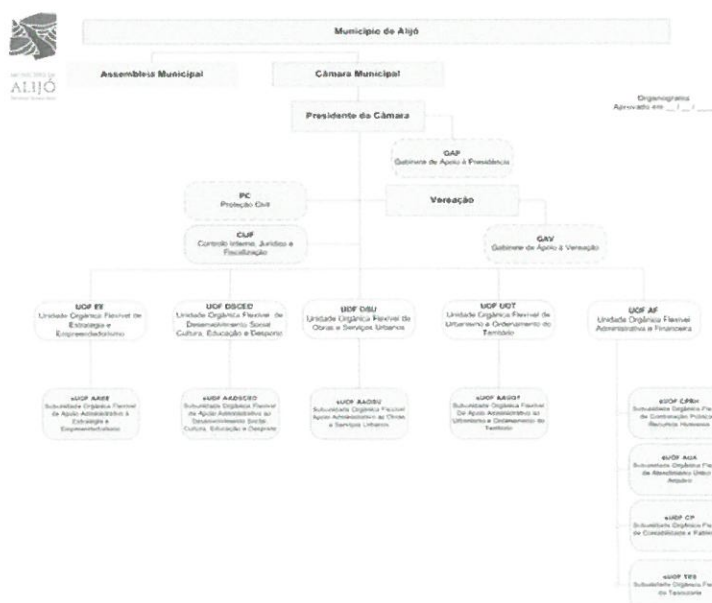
MUNICÍPIO DE
ALIJÓ
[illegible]

Município de Alijó

Assembleia Municipal

Câmara Municipal

Organograma
Aprovado em __/__/____

Presidente da Câmara

GAP
Gabinete de Apoio à Presidência

PC
Proteção Civil

Vereação

CIJF
Controlo Interno, Jurídico e Fiscalização

GAV
Gabinete de Apoio à Vereação

UOF EE
Unidade Orgânica Flexível de Estratégia e Empreendedorismo

UOF DSCED
Unidade Orgânica Flexível de Desenvolvimento Social, Cultura, Educação e Desporto

UOF OSU
Unidade Orgânica Flexível de Obras e Serviços Urbanos

UOF UOT
Unidade Orgânica Flexível de Urbanismo e Ordenamento do Território

UOF AF
Unidade Orgânica Flexível Administrativa e Financeira

sUOF AAEE
Subunidade Orgânica Flexível de Apoio Administrativo à Estratégia e Empreendedorismo

sUOF AADSCED
Subunidade Orgânica Flexível de Apoio Administrativo ao Desenvolvimento Social, Cultura, Educação e Desporto

sUOF AAOSU
Subunidade Orgânica Flexível Apoio Administrativo às Obras e Serviços Urbanos

sUOF AAUOT
Subunidade Orgânica Flexível De Apoio Administrativo ao Urbanismo e Ordenamento do Território

sUOF CPRH
Subunidade Orgânica Fle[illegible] de Contratação Pública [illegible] Recursos Humanos

sUOF AUA
Subunidade Orgânica Fle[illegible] de Atendimento Único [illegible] Arquivo

sUOF CP
Subunidade Orgânica Fle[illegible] de Contabilidade e Patrim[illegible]

sUOF TES
Subunidade Orgânica Fle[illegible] de Tesouraria